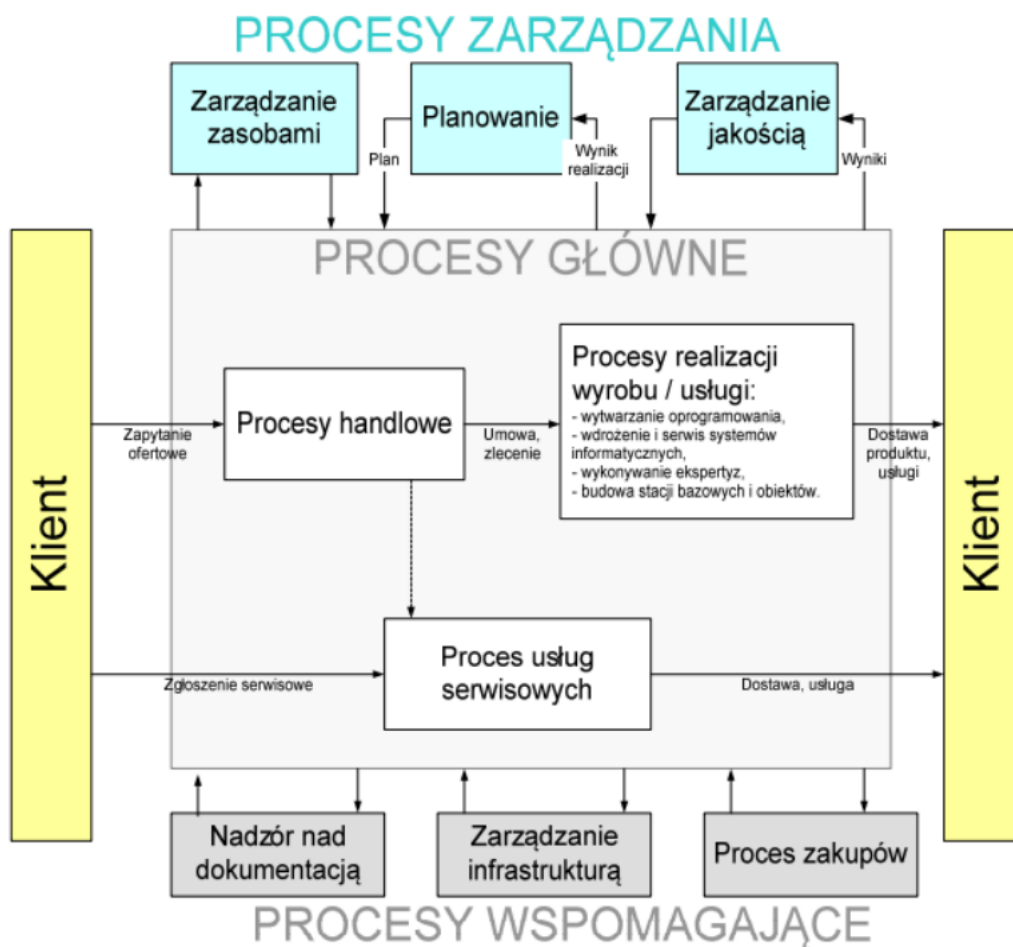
PROCESY ZARZĄDZANIA

Zarządzanie zasobami

Planowanie

Zarządzanie jakością

Plan

Wynik realizacji

Wyniki

PROCESY GŁÓWNE

Klient

Procesy handlowe

Zapytanie ofertowe

Umowa, zlecenie

Procesy realizacji wyrobu / usługi:
- wytwarzanie oprogramowania,
- wdrożenie i serwis systemów informatycznych,
- wykonywanie ekspertyz,
- budowa stacji bazowych i obiektów.

Dostawa produktu, usługi

Klient

Proces usług serwisowych

Zgłoszenie serwisowe

Dostawa, usługa

Nadzór nad dokumentacją

Zarządzanie infrastrukturą

Proces zakupów

PROCESY WSPOMAGAJĄCE